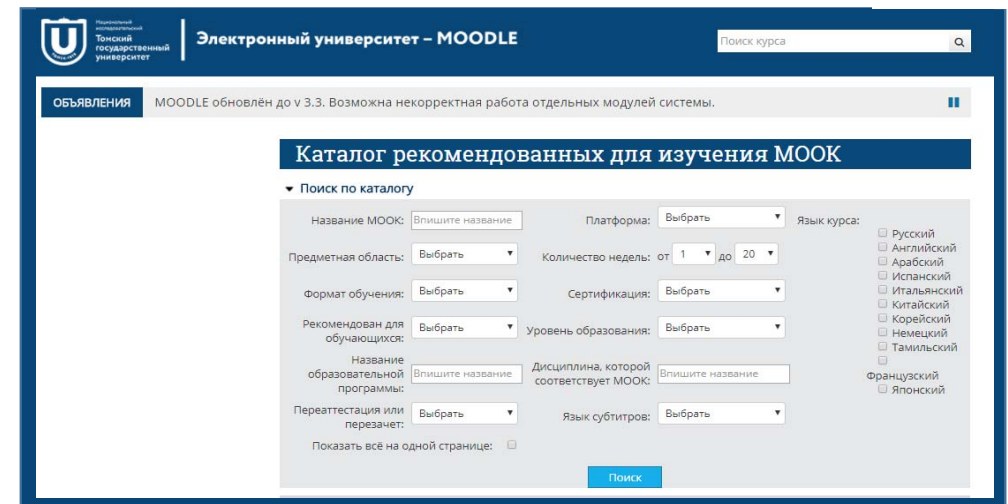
Национальный исследовательский Томский государственный университет

Электронный университет – MOODLE

Поиск курса

ОБЪЯВЛЕНИЯ MOODLE обновлён до v 3.3. Возможна некорректная работа отдельных модулей системы.

Каталог рекомендованных для изучения МООК

Поиск по каталогу

Название МООК: Впишите название

Платформа: Выбрать

Язык курса:

Русский
Английский
Арабский
Испанский
Итальянский
Китайский
Корейский
Немецкий
Тамильский
Французский
Японский

Предметная область: Выбрать

Количество недель: от 1 до 20

Формат обучения: Выбрать

Сертификация: Выбрать

Рекомендован для обучающихся: Выбрать

Уровень образования: Выбрать

Название образовательной программы: Впишите название

Дисциплина, которой соответствует МООК: Впишите название

Переаттестация или перезачет: Выбрать

Язык субтитров: Выбрать

Показать всё на одной странице:

Поиск